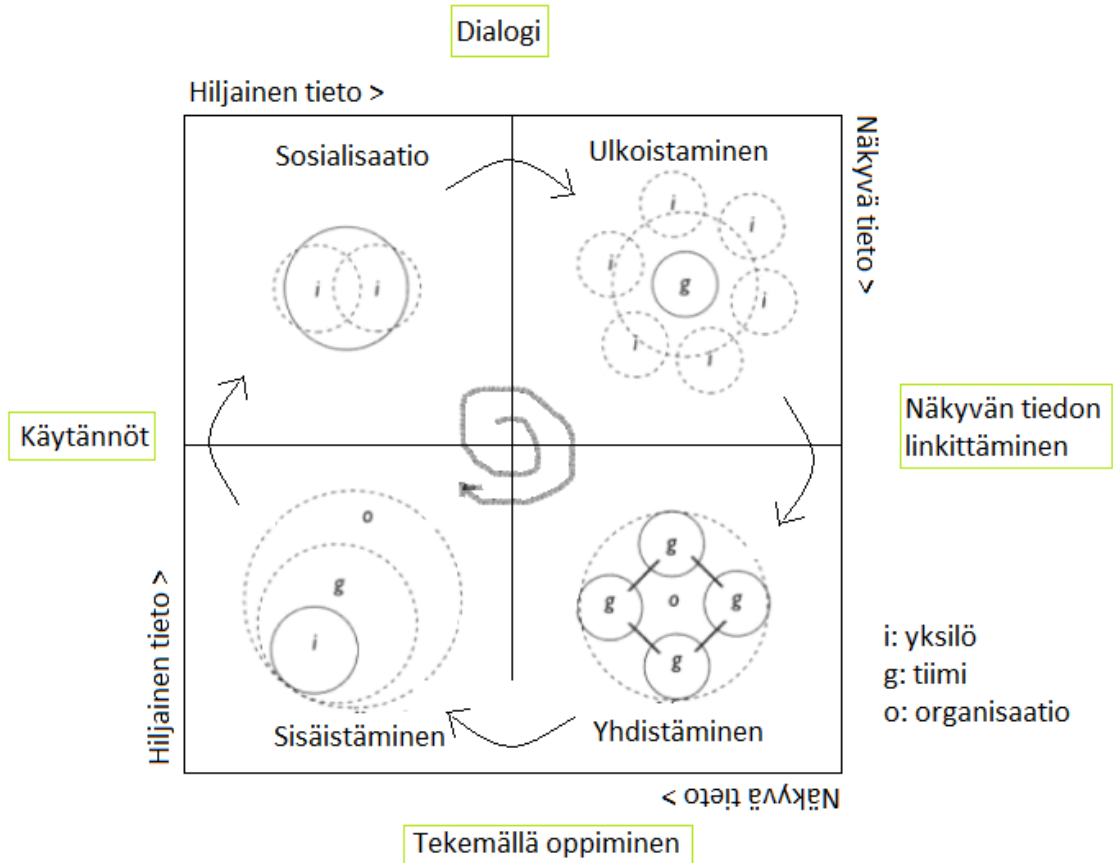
Dialogi

Hiljainen tieto >

Näkyvä tieto >

Sosialisaatio

Ulkoistaminen

i i

i i i g i i i i

Käytännöt

Näkyvän tiedon linkittäminen

o

g

i

g g o g g

Hiljainen tieto >

Sisäistäminen

Yhdistäminen

i: yksilö
g: tiimi
o: organisaatio

Näkyvä tieto >

Tekemällä oppiminen